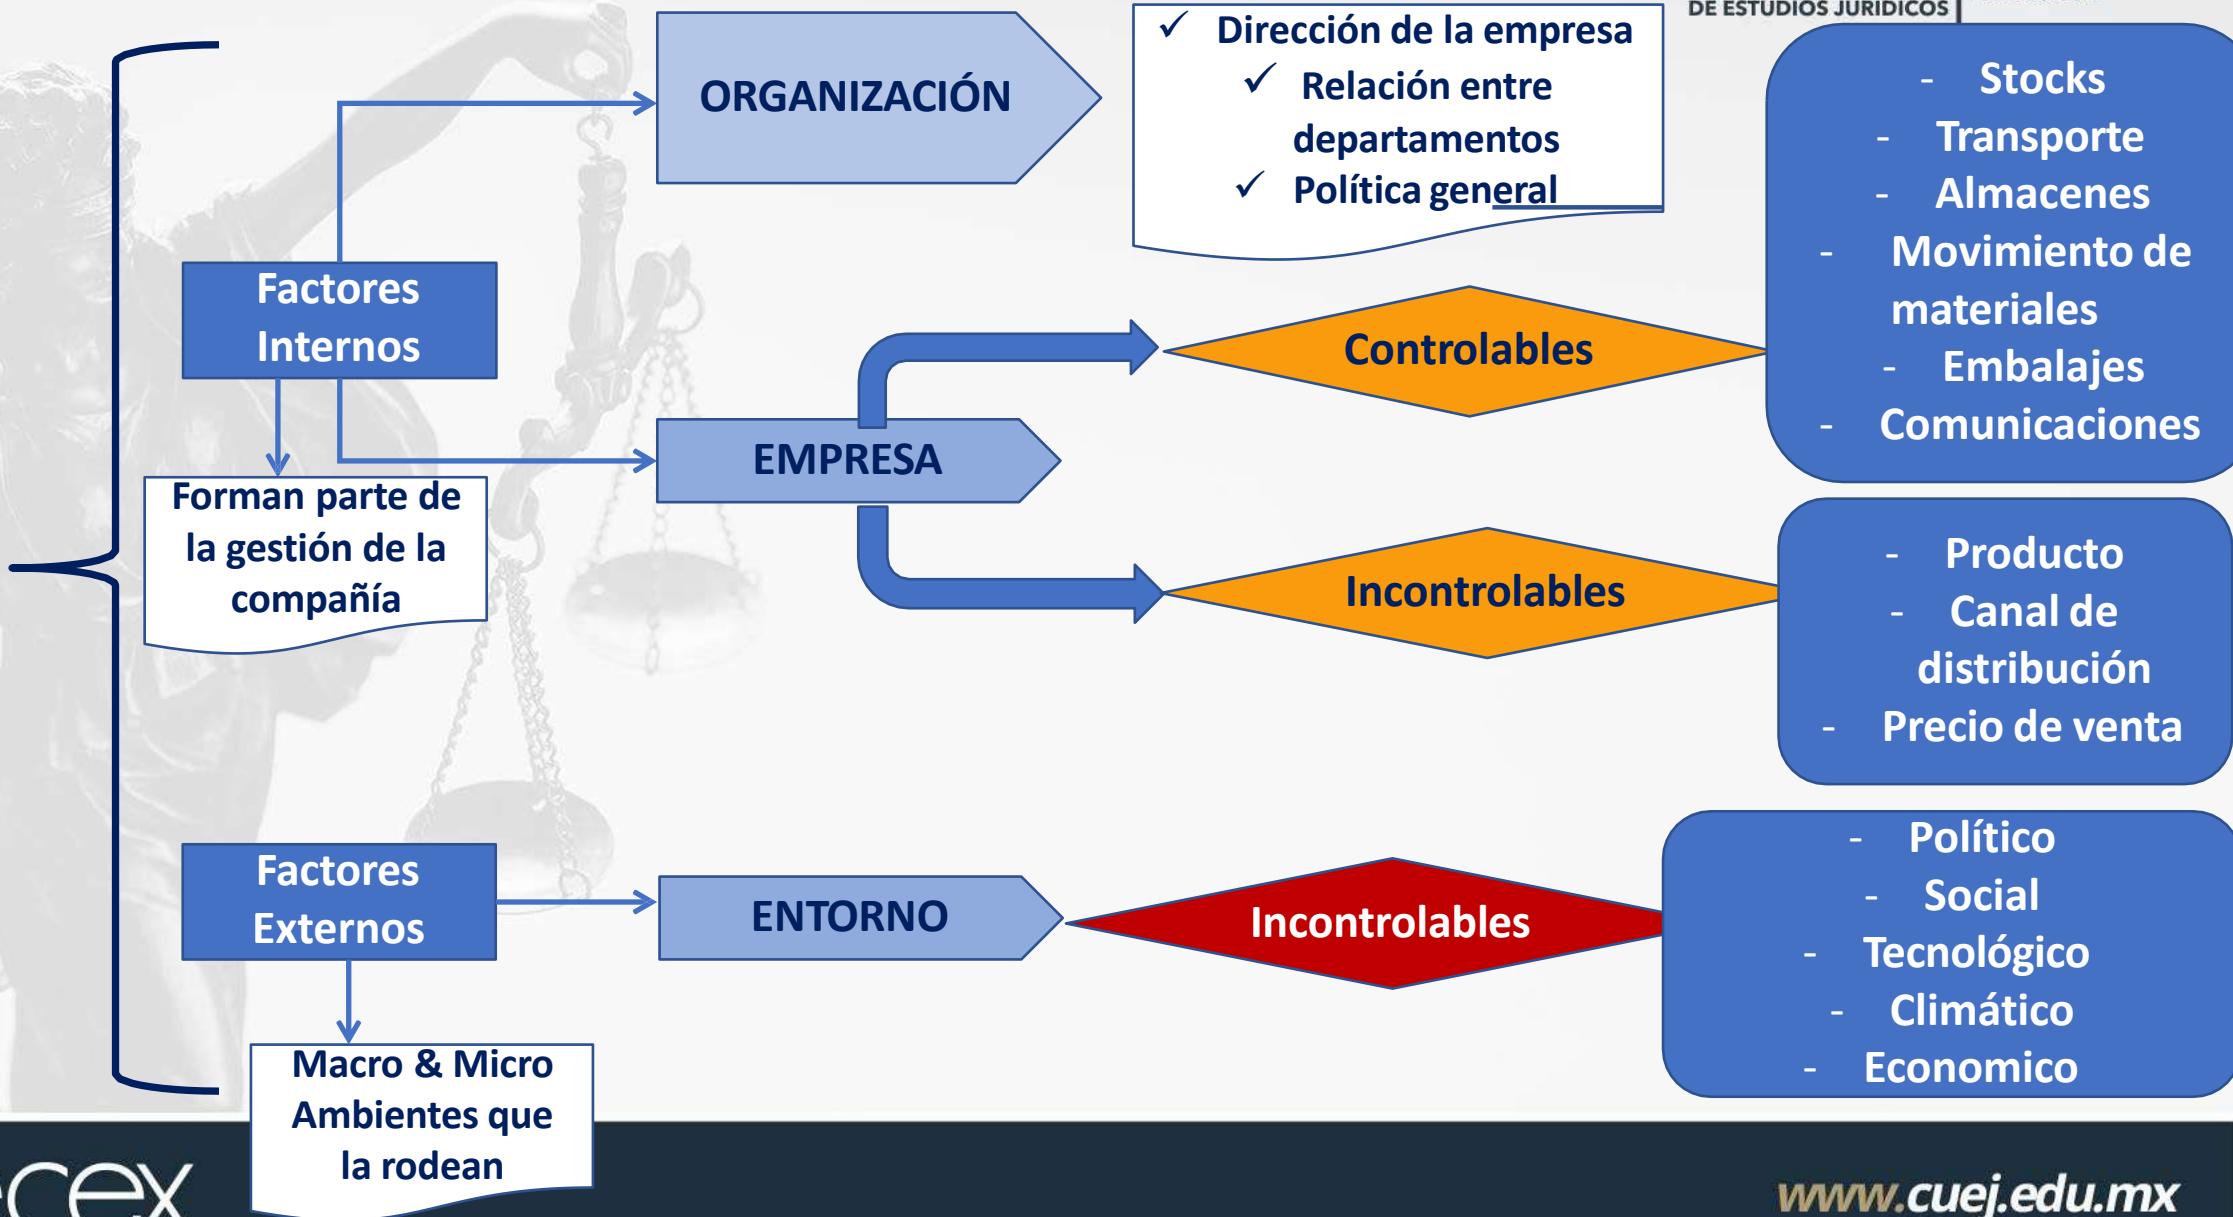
DE ESTUDIOS JURIDICOS

ORGANIZACIÓN

✓ Dirección de la empresa
✓ Relación entre departamentos
✓ Política general

- Stocks
- Transporte
- Almacenes
- Movimiento de materiales
- Embalajes
- Comunicaciones

Factores Internos

Controlables

EMPRESA

Forman parte de la gestión de la compañía

Incontrolables

- Producto
- Canal de distribución
- Precio de venta

- Político
- Social
- Tecnológico
- Climático
- Economico

Factores Externos

ENTORNO

Incontrolables

Macro & Micro Ambientes que la rodean

cex

www.cuej.edu.mx